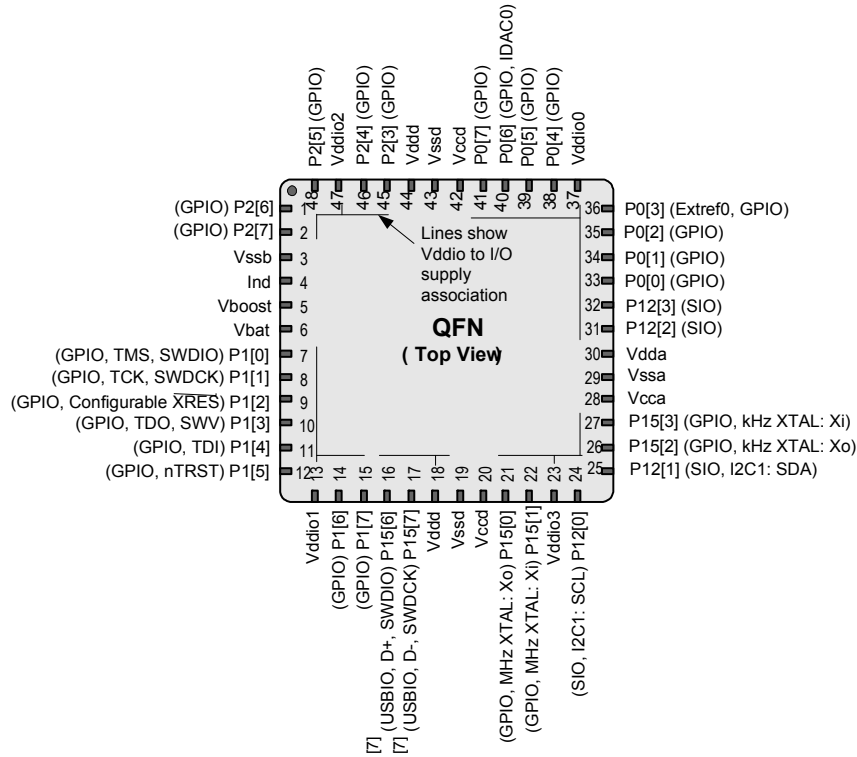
P2[5] (GPIO)
Vddio2
P2[4] (GPIO)
P2[3] (GPIO)
Vddd
Vssd
Vccd
P0[7] (GPIO)
P0[6] (GPIO, IDAC0)
P0[5] (GPIO)
P0[4] (GPIO)
Vddio0

48 47 46 45 44 43 42 41 40 39 38 37

(GPIO) P2[6] 1
(GPIO) P2[7] 2
Vssb 3
Ind 4
Vboost 5
Vbat 6
(GPIO, TMS, SWDIO) P1[0] 7
(GPIO, TCK, SWDCK) P1[1] 8
(GPIO, Configurable $\overline{XRES}$) P1[2] 9
(GPIO, TDO, SWV) P1[3] 10
(GPIO, TDI) P1[4] 11
(GPIO, nTRST) P1[5] 12

Lines show Vddio to I/O supply association

QFN
( Top View)

36 P0[3] (Extref0, GPIO)
35 P0[2] (GPIO)
34 P0[1] (GPIO)
33 P0[0] (GPIO)
32 P12[3] (SIO)
31 P12[2] (SIO)
30 Vdda
29 Vssa
28 Vcca
27 P15[3] (GPIO, kHz XTAL: Xi)
26 P15[2] (GPIO, kHz XTAL: Xo)
25 P12[1] (SIO, I2C1: SDA)

13 14 15 16 17 18 19 20 21 22 23 24

Vddio1
(GPIO) P1[6]
(GPIO) P1[7]
[7] (USBIO, D+, SWDIO) P15[6]
[7] (USBIO, D-, SWDCK) P15[7]
Vddd
Vssd
Vccd
(GPIO, MHz XTAL: Xo) P15[0]
(GPIO, MHz XTAL: Xi) P15[1]
Vddio3
(SIO, I2C1: SCL) P12[0]